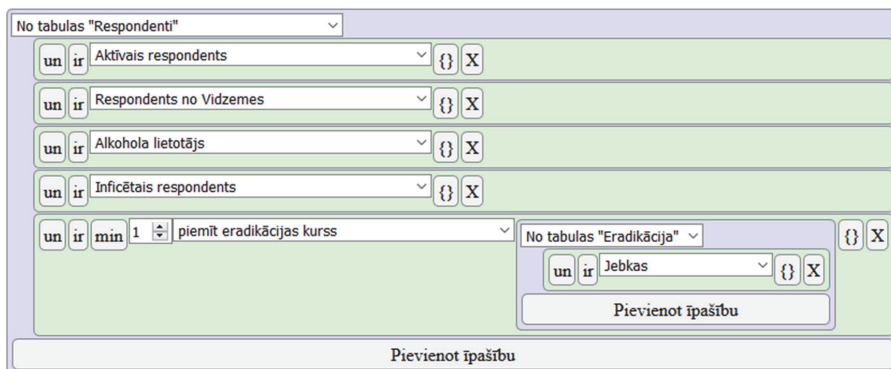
No tabulas "Respondenti"

un ir Aktīvais respondents {} X

un ir Respondents no Vidzemes {} X

un ir Alkohola lietotājs {} X

un ir Inficētais respondents {} X

un ir min 1 piemīt eradikācijas kurss

No tabulas "Eradikācija"

un ir Jebkas {} X

Pievienot īpašību

{} X

Pievienot īpašību